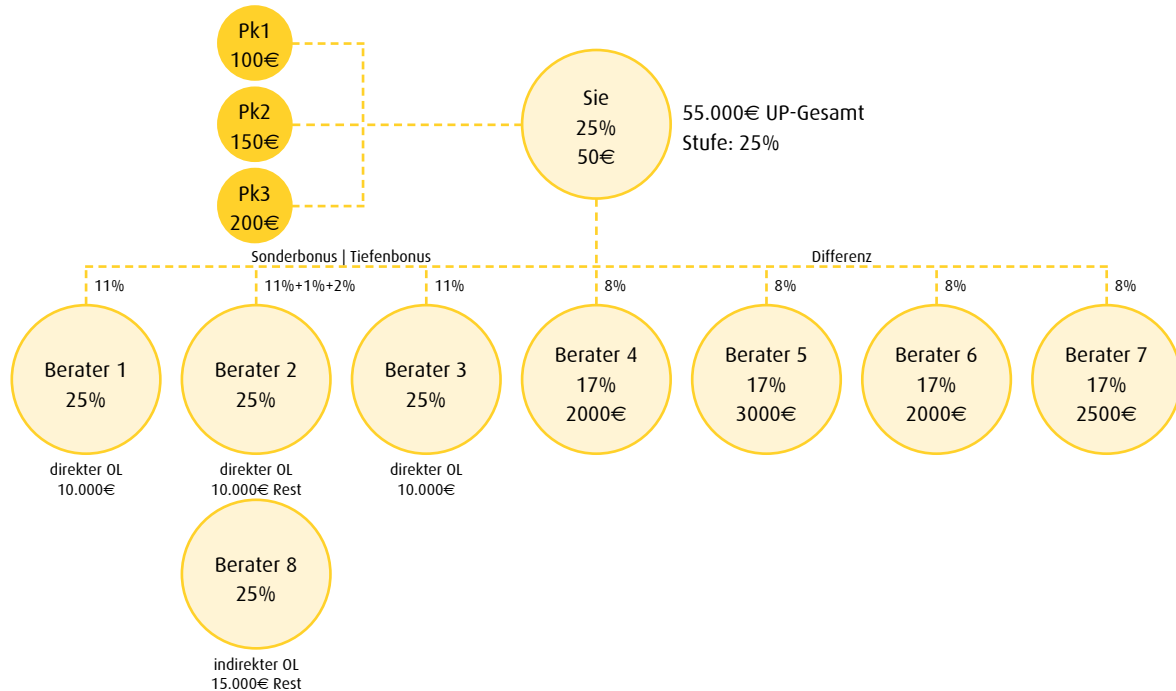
Pk1
100€

Pk2
150€

Pk3
200€

Sie
25%
50€

55.000€ UP-Gesamt
Stufe: 25%

Sonderbonus | Tiefenbonus

Differenz

11%

11%+1%+2%

11%

8%

8%

8%

8%

Berater 1
25%

direkter OL
10.000€

Berater 2
25%

direkter OL
10.000€ Rest

Berater 3
25%

direkter OL
10.000€

Berater 4
17%
2000€

Berater 5
17%
3000€

Berater 6
17%
2000€

Berater 7
17%
2500€

Berater 8
25%

indirekter OL
15.000€ Rest